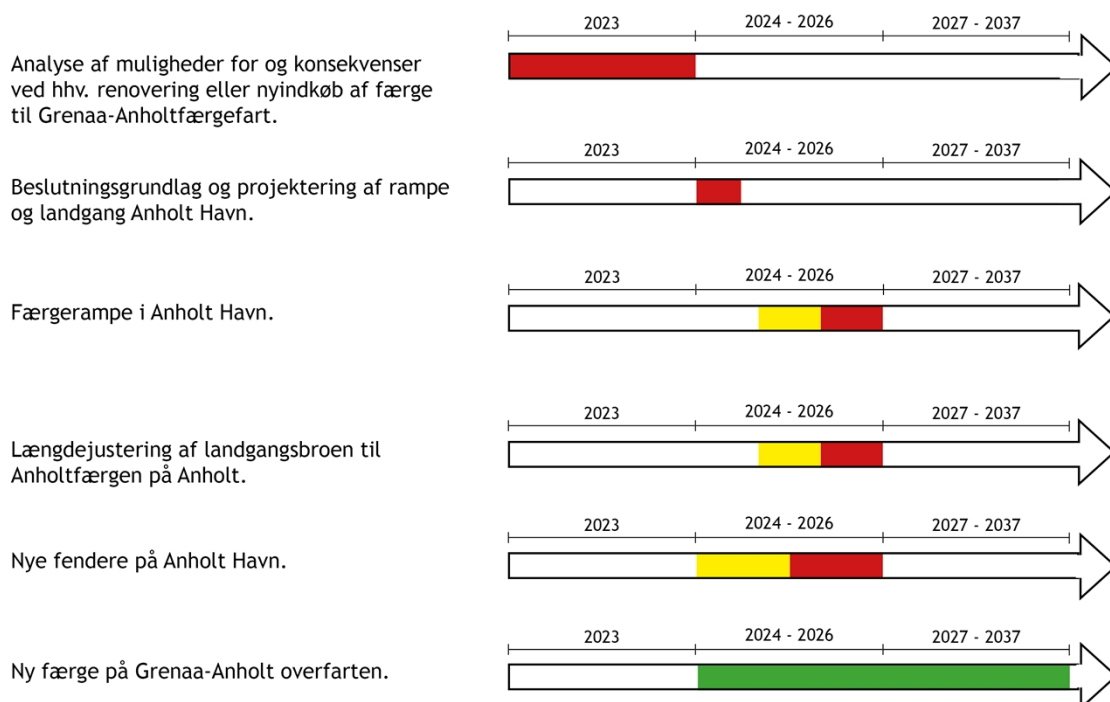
Analyse af muligheder for og konsekvenser ved hhv. renovering eller nyindkøb af færge til Grenaa-Anholtfærgefart.

2023 | 2024 - 2026 | 2027 - 2037

Beslutningsgrundlag og projektering af rampe og landgang Anholt Havn.

2023 | 2024 - 2026 | 2027 - 2037

Færgerampe i Anholt Havn.

2023 | 2024 - 2026 | 2027 - 2037

Længdejustering af landgangsbroen til Anholtfærgen på Anholt.

2023 | 2024 - 2026 | 2027 - 2037

Nye fendere på Anholt Havn.

2023 | 2024 - 2026 | 2027 - 2037

Ny færge på Grenaa-Anholt overfarten.

2023 | 2024 - 2026 | 2027 - 2037